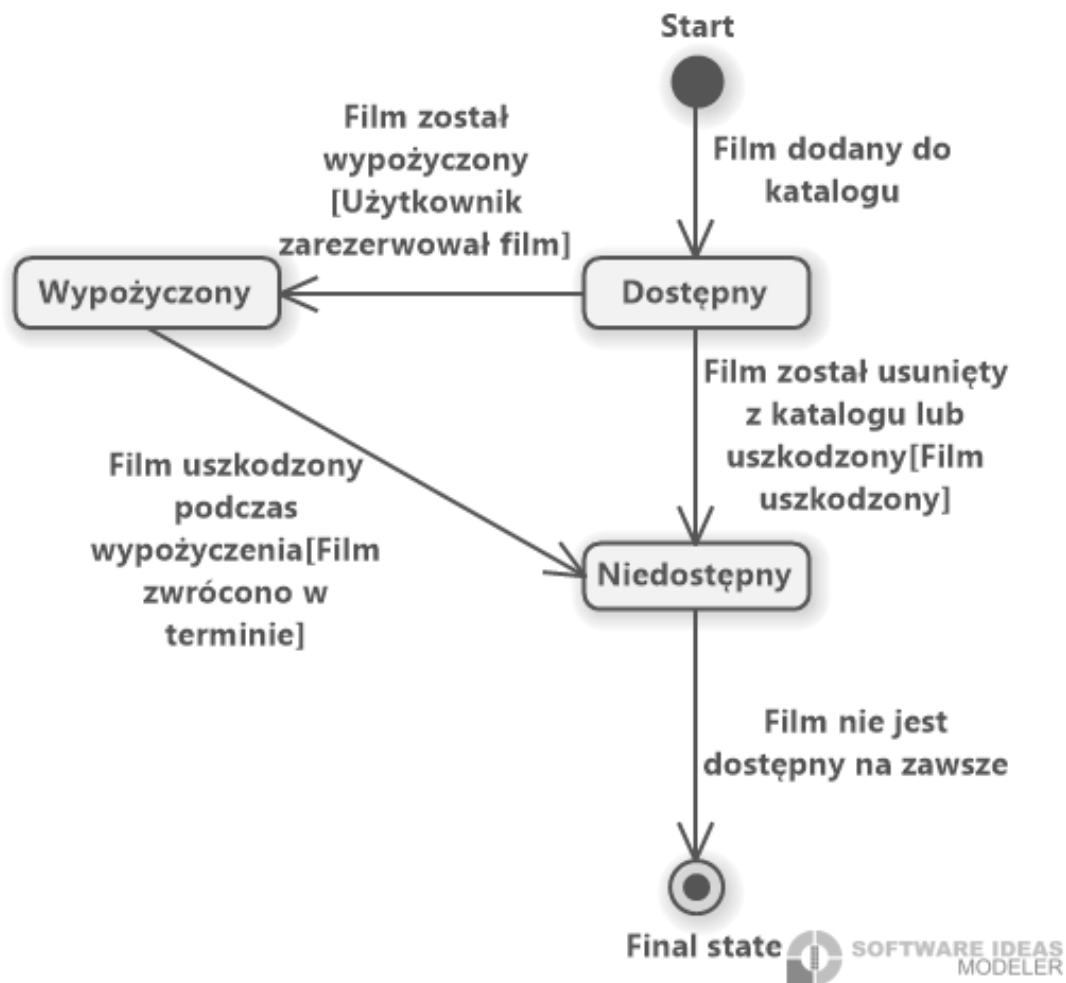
Start

Film dodany do katalogu

Film został wypożyczony [Użytkownik zarezerwował film]

Wypożyczony

Dostępny

Film został usunięty z katalogu lub uszkodzony[Film uszkodzony]

Film uszkodzony podczas wypożyczenia[Film zwrócono w terminie]

Niedostępny

Film nie jest dostępny na zawsze

Final state

SOFTWARE IDEAS MODELER